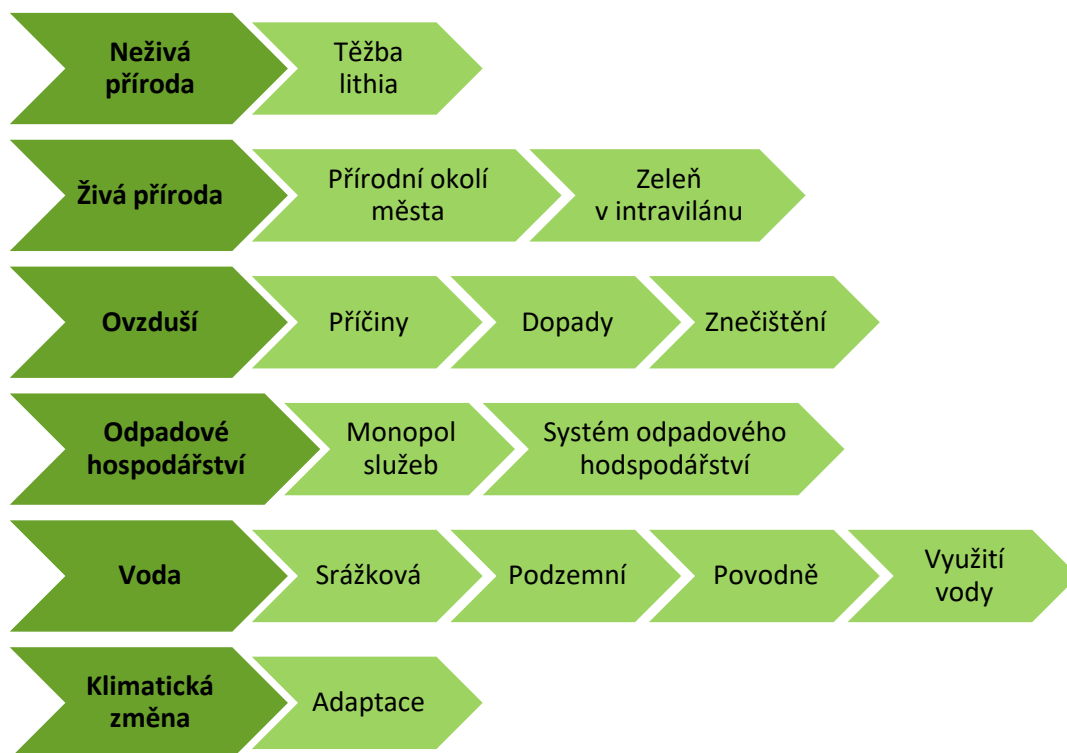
**Neživá příroda**
Těžba lithia

**Živá příroda**
Přírodní okolí města
Zeleň v intravilánu

**Ovzduší**
Příčiny
Dopady
Znečištění

**Odpadové hospodářství**
Monopol služeb
Systém odpadového hodspodářství

**Voda**
Srážková
Podzemní
Povodně
Využití vody

**Klimatická změna**
Adaptace